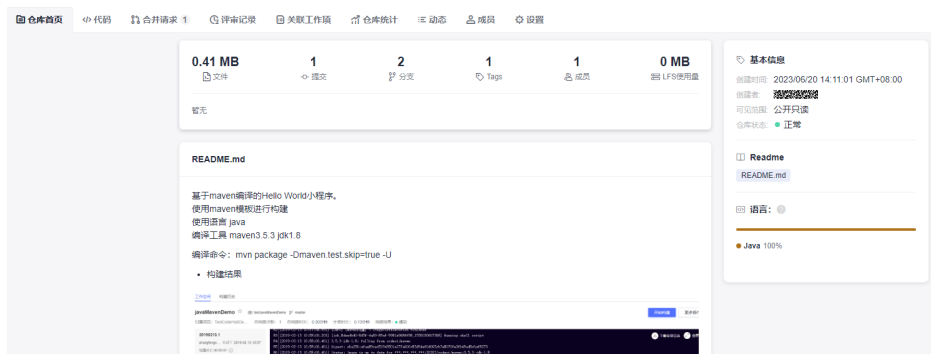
仓库首页　代码　合并请求 1　评审记录　关联工作项　仓库统计　动态　成员　设置

| 0.41 MB | 1 | 2 | 1 | 1 | 0 MB |
|---|---|---|---|---|---|
| 文件 | 提交 | 分支 | Tags | 成员 | LFS使用量 |

暂无

README.md

基于maven编译的Hello World小程序。
使用maven模板进行构建
使用语言 java
编译工具 maven3.5.3 jdk1.8

编译命令：mvn package -Dmaven.test.skip=true -U

• 构建结果

javaMavenDemo

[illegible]

基本信息

创建时间: 2023/06/20 14:11:01 GMT+08:00
创建者: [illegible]
可见范围: 公开只读
仓库状态: ● 正常

Readme

README.md

语言:

● Java 100%